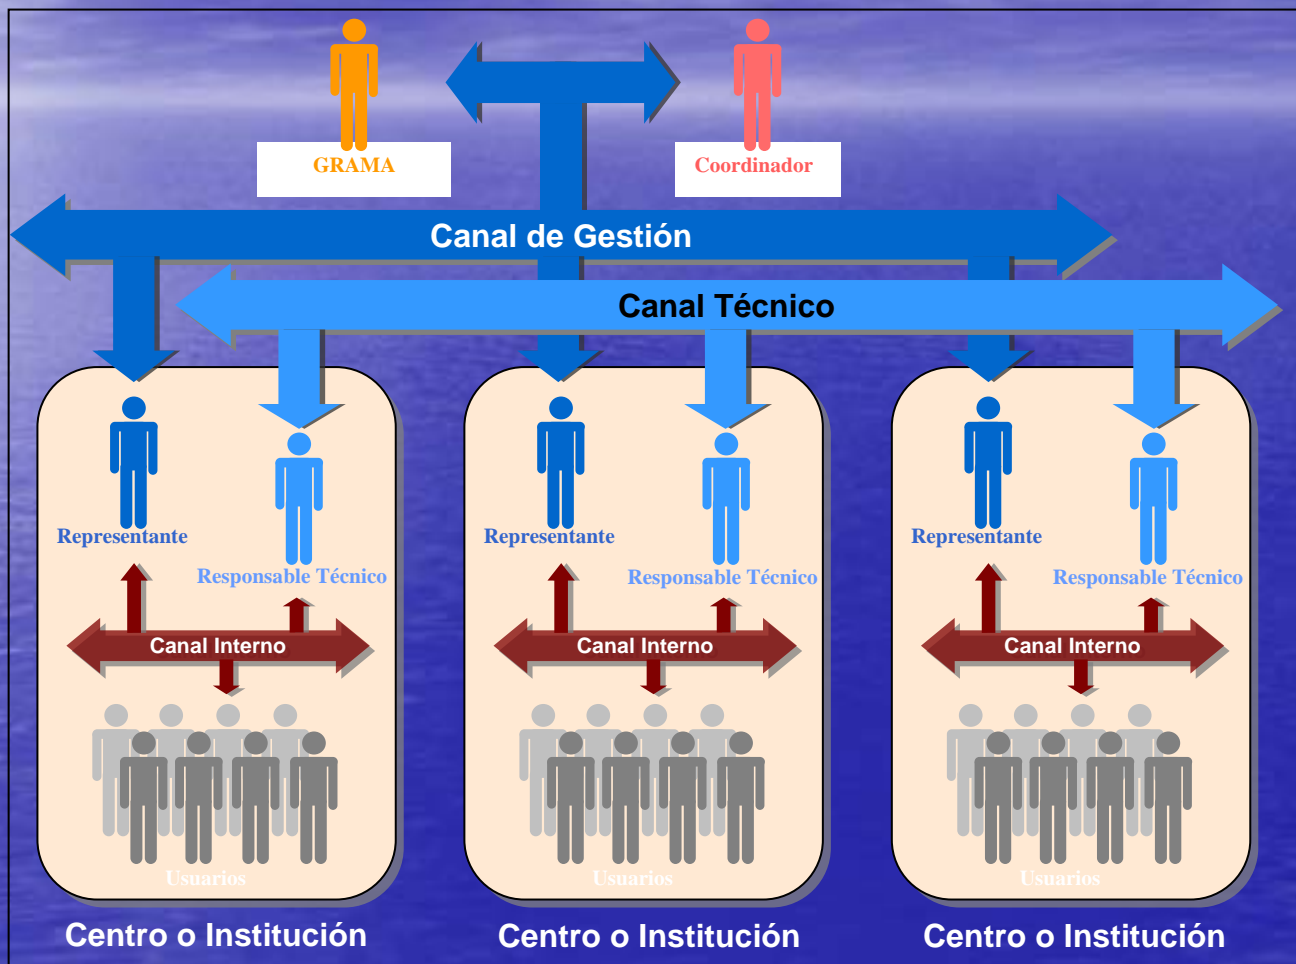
GRAMA

Coordinador

Canal de Gestión

Canal Técnico

Representante

Responsable Técnico

Canal Interno

Usuarios

Centro o Institución

Representante

Responsable Técnico

Canal Interno

Usuarios

Centro o Institución

Representante

Responsable Técnico

Canal Interno

Usuarios

Centro o Institución